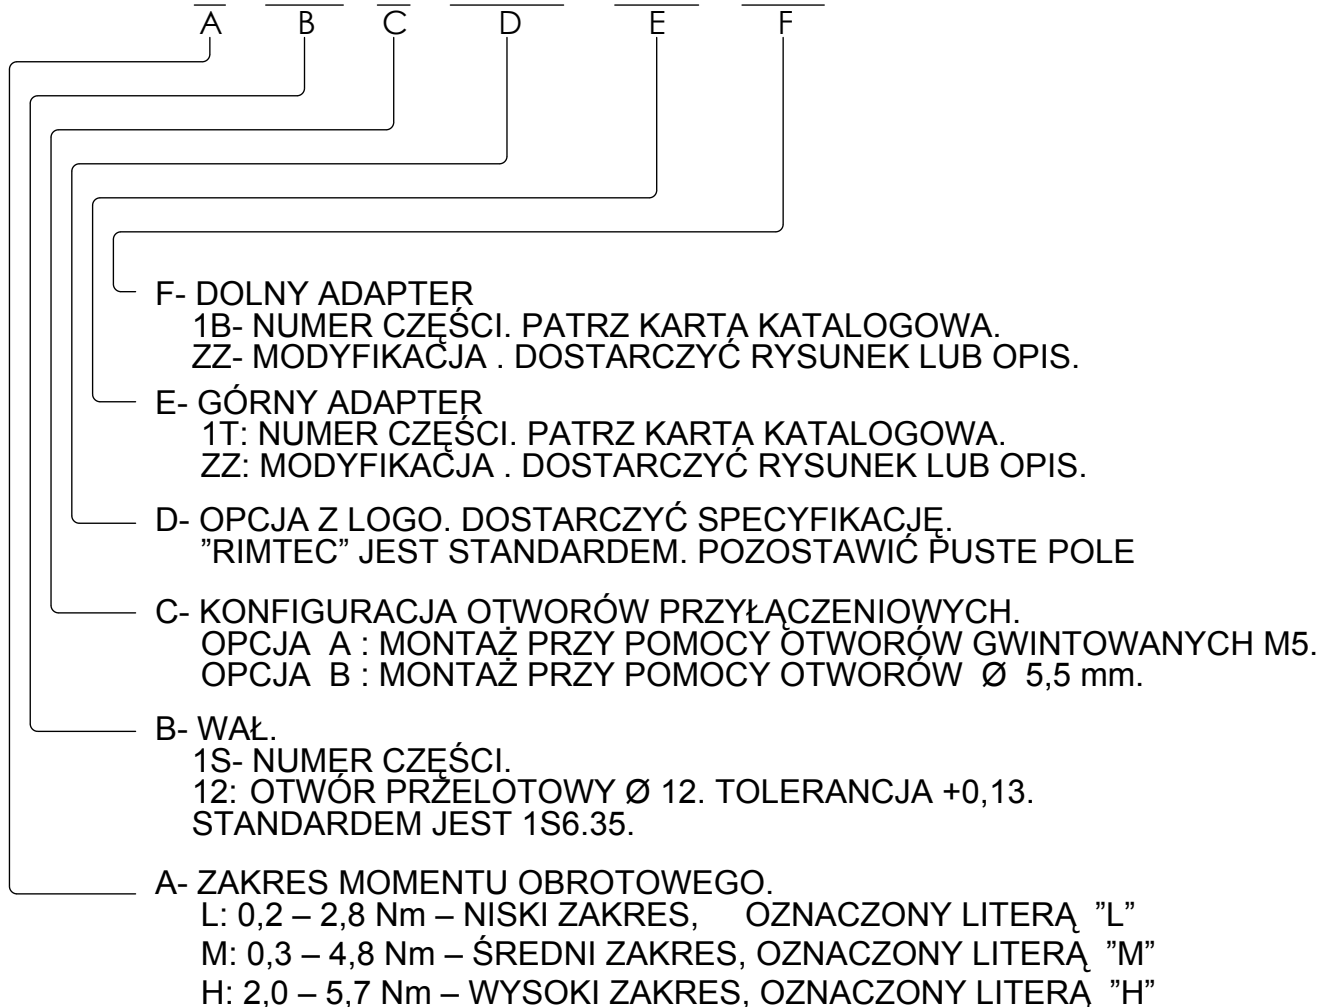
A B C D E F

F- DOLNY ADAPTER
1B- NUMER CZĘŚCI. PATRZ KARTA KATALOGOWA.
ZZ- MODYFIKACJA . DOSTARCZYĆ RYSUNEK LUB OPIS.

E- GÓRNY ADAPTER
1T: NUMER CZĘŚCI. PATRZ KARTA KATALOGOWA.
ZZ: MODYFIKACJA . DOSTARCZYĆ RYSUNEK LUB OPIS.

D- OPCJA Z LOGO. DOSTARCZYĆ SPECYFIKACJĘ.
"RIMTEC" JEST STANDARDEM. POZOSTAWIĆ PUSTE POLE

C- KONFIGURACJA OTWORÓW PRZYŁĄCZENIOWYCH.
OPCJA A : MONTAŻ PRZY POMOCY OTWORÓW GWINTOWANYCH M5.
OPCJA B : MONTAŻ PRZY POMOCY OTWORÓW Ø 5,5 mm.

B- WAŁ.
1S- NUMER CZĘŚCI.
12: OTWÓR PRZELOTOWY Ø 12. TOLERANCJA +0,13.
STANDARDEM JEST 1S6.35.

A- ZAKRES MOMENTU OBROTOWEGO.
L: 0,2 – 2,8 Nm – NISKI ZAKRES, OZNACZONY LITERĄ "L"
M: 0,3 – 4,8 Nm – ŚREDNI ZAKRES, OZNACZONY LITERĄ "M"
H: 2,0 – 5,7 Nm – WYSOKI ZAKRES, OZNACZONY LITERĄ "H"